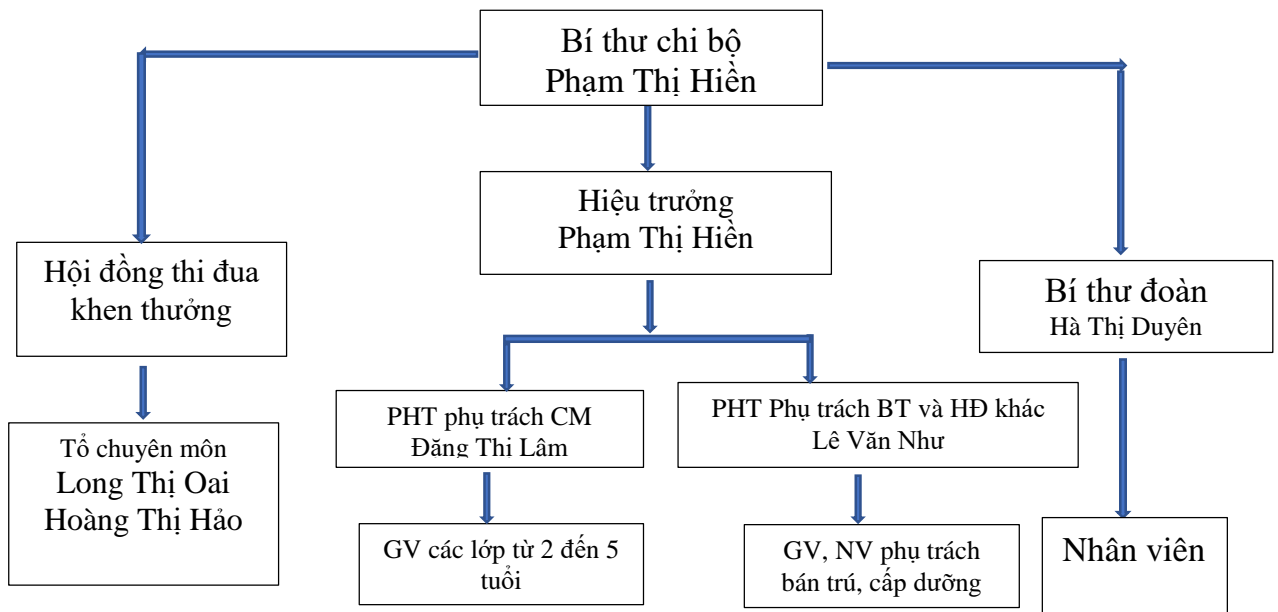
Bí thư chi bộ
Phạm Thị Hiền

Hiệu trưởng
Phạm Thị Hiền

Hội đồng thi đua khen thưởng

Bí thư đoàn
Hà Thị Duyên

Tổ chuyên môn
Long Thị Oai
Hoàng Thị Hảo

PHT phụ trách CM
Đăng Thi Lâm

PHT Phụ trách BT và HĐ khác
Lê Văn Như

GV các lớp từ 2 đến 5 tuổi

GV, NV phụ trách bán trú, cấp dưỡng

Nhân viên